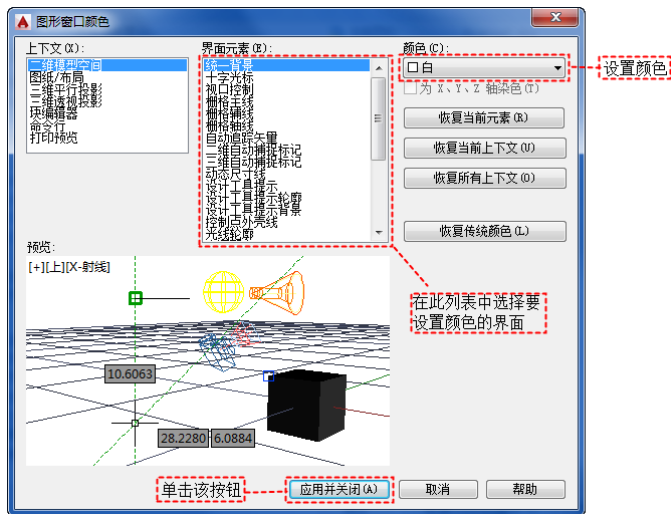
图形窗口颜色

上下文(X):
二维模型空间
图纸/布局
三维平行投影
三维透视投影
块编辑器
命令行
打印预览

界面元素(E):
统一背景
十字光标
视口控制
栅格主线
栅格辅线
栅格轴线
自动追踪矢量
二维自动捕捉标记
三维自动捕捉标记
动态尺寸线
设计工具提示
设计工具提示轮廓
设计工具提示背景
控制点外壳线
光线轮廓

颜色(C):
□白
设置颜色
为 X、Y、Z 轴染色(T)
恢复当前元素(R)
恢复当前上下文(U)
恢复所有上下文(O)
恢复传统颜色(L)

预览:
[+][上][X-射线]
10.6063
28.2280
6.0884

在此列表中选择要设置颜色的界面

单击该按钮
应用并关闭(A)
取消
帮助